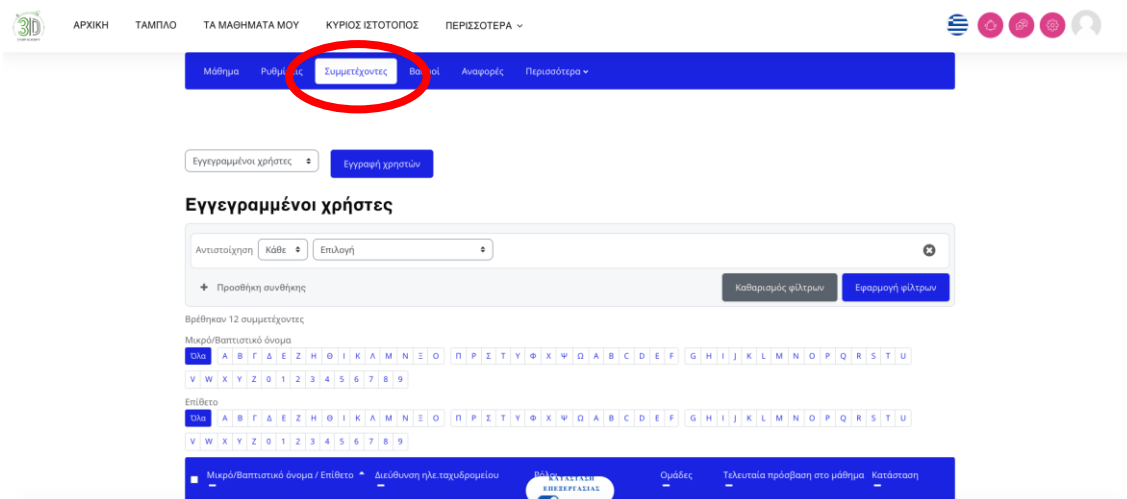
ΑΡΧΙΚΗ ΤΑΜΠΛΟ ΤΑ ΜΑΘΗΜΑΤΑ ΜΟΥ ΚΥΡΙΟΣ ΙΣΤΟΤΟΠΟΣ ΠΕΡΙΣΣΟΤΕΡΑ

Μάθημα Ρυθμ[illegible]ς Συμμετέχοντες Βα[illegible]οί Αναφορές Περισσότερα

Εγγεγραμμένοι χρήστες Εγγραφή χρηστών

Εγγεγραμμένοι χρήστες

Αντιστοίχηση Κάθε Επιλογή

+ Προσθήκη συνθήκης

Καθαρισμός φίλτρων Εφαρμογή φίλτρων

Βρέθηκαν 12 συμμετέχοντες

Μικρό/Βαπτιστικό όνομα

Όλα Α Β Γ Δ Ε Ζ Η Θ Ι Κ Λ Μ Ν Ξ Ο Π Ρ Σ Τ Υ Φ Χ Ψ Ω A B C D E F G H I J K L M N O P Q R S T U V W X Y Z 0 1 2 3 4 5 6 7 8 9

Επίθετο

Όλα Α Β Γ Δ Ε Ζ Η Θ Ι Κ Λ Μ Ν Ξ Ο Π Ρ Σ Τ Υ Φ Χ Ψ Ω A B C D E F G H I J K L M N O P Q R S T U V W X Y Z 0 1 2 3 4 5 6 7 8 9

Μικρό/Βαπτιστικό όνομα / Επίθετο Διεύθυνση ηλ.ταχυδρομείου Ρόλοι Ομάδες Τελευταία πρόσβαση στο μάθημα Κατάσταση

ΚΑΤΑΣΤΑΣΗ ΕΠΕΞΕΡΓΑΣΙΑΣ